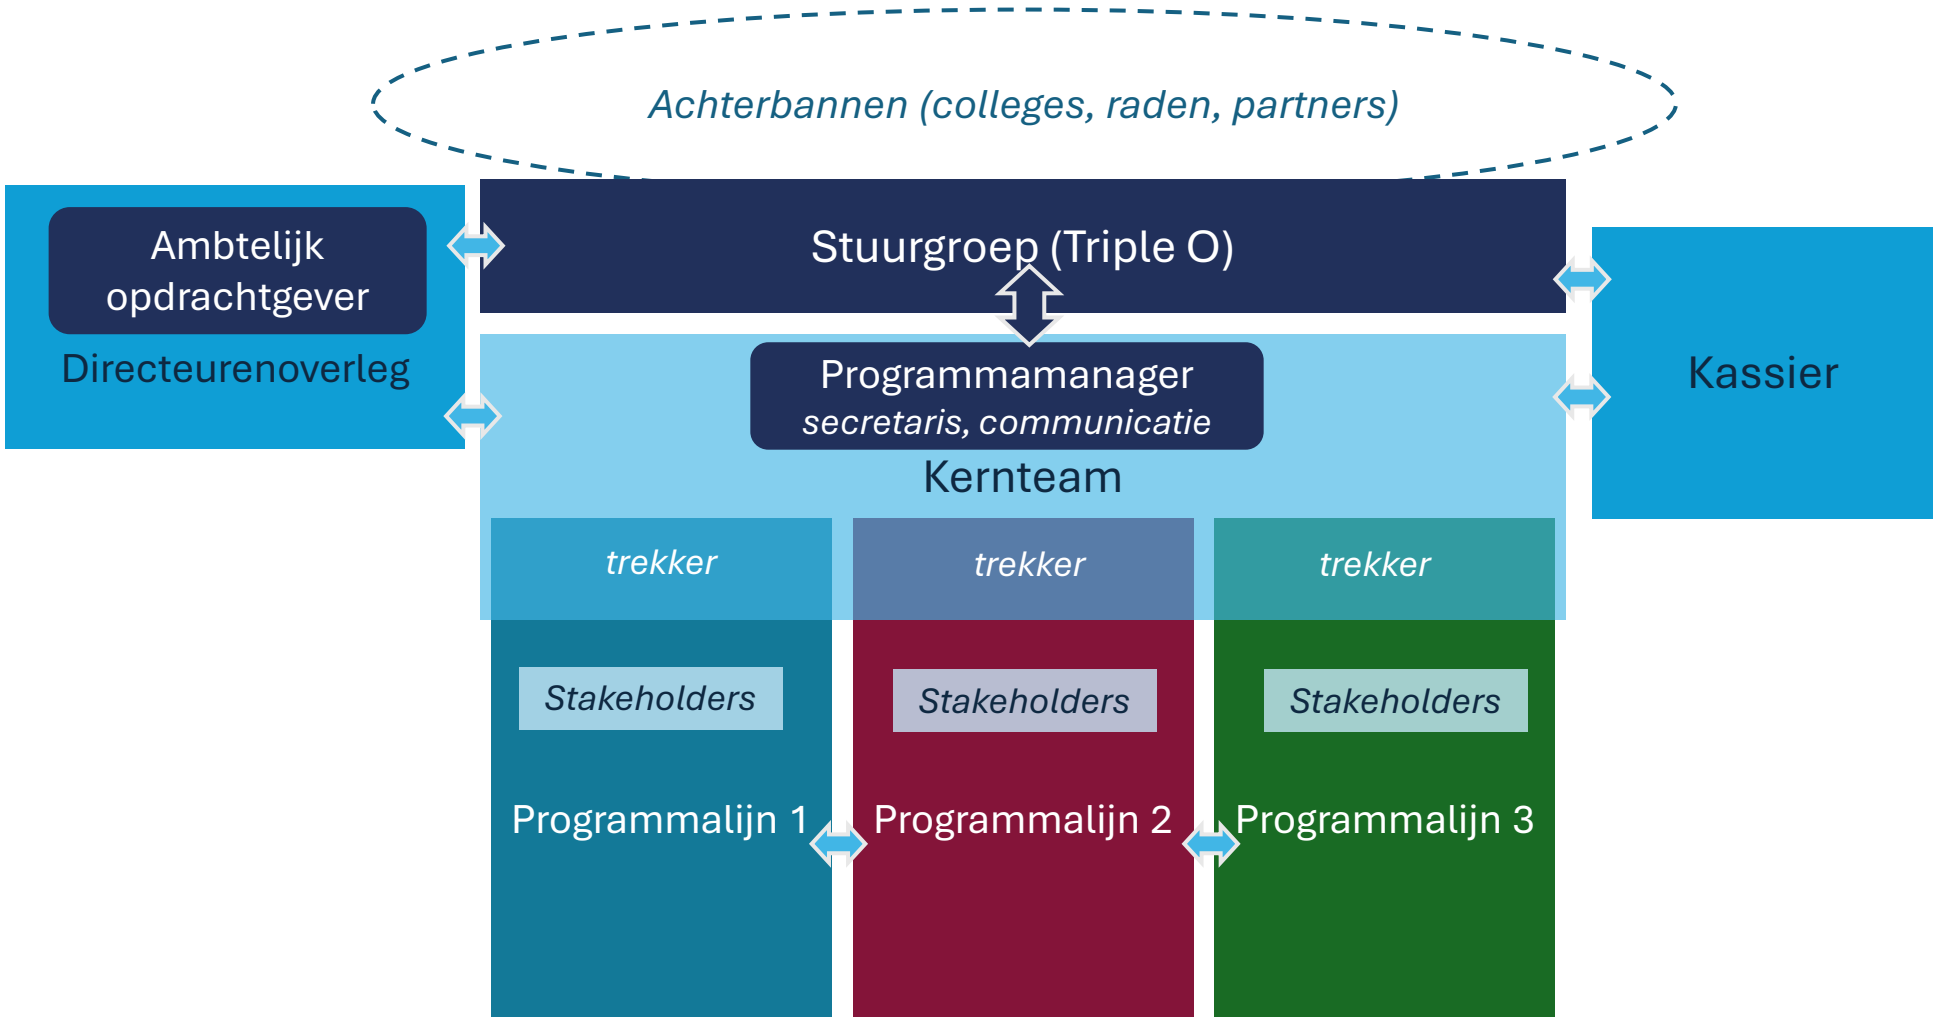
Achterbannen (colleges, raden, partners)

Ambtelijk opdrachtgever

Directeurenoverleg

Stuurgroep (Triple O)

Kassier

Programmamanager
secretaris, communicatie

Kernteam

trekker

trekker

trekker

Stakeholders

Stakeholders

Stakeholders

Programmalijn 1

Programmalijn 2

Programmalijn 3